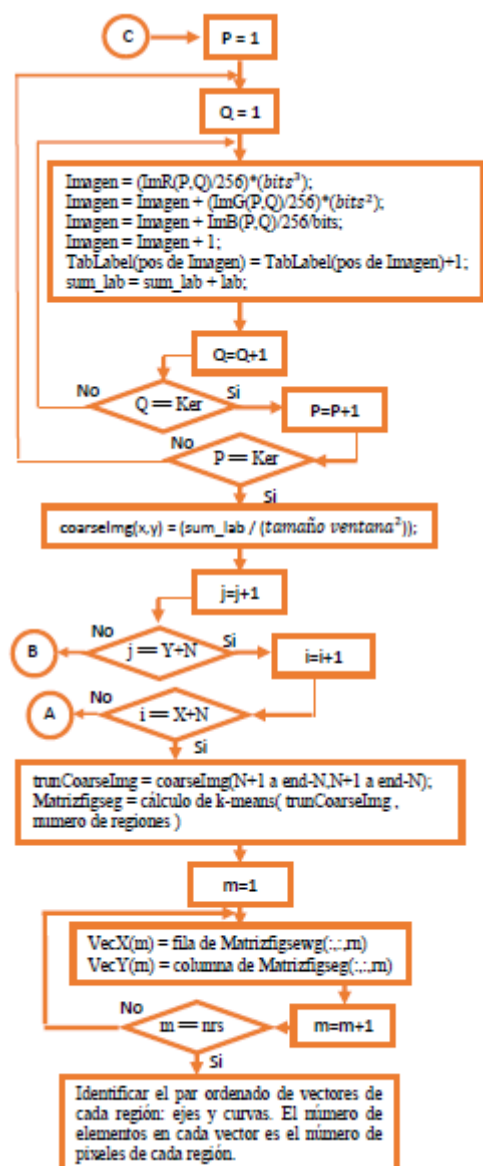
C

P = 1

Q = 1

Imagen = (ImR(P,Q)/256)*($bits^3$);
Imagen = Imagen + (ImG(P,Q)/256)*($bits^2$);
Imagen = Imagen + ImB(P,Q)/256/bits;
Imagen = Imagen + 1;
TabLabel(pos de Imagen) = TabLabel(pos de Imagen)+1;
sum_lab = sum_lab + lab;

Q=Q+1

No

Q == Ker

Si

P=P+1

No

P == Ker

Si

coarseImg(x,y) = (sum_lab / ($tamaño\ ventana^2$));

j=j+1

No

B

j == Y+N

Si

i=i+1

No

A

i == X+N

Si

trunCoarseImg = coarseImg(N+1 a end-N,N+1 a end-N);
Matrizfigseg = cálculo de k-means( trunCoarseImg , número de regiones )

m=1

VecX(m) = fila de Matrizfigsewg(:,:,m)
VecY(m) = columna de Matrizfigseg(:,:,m)

No

m == nrs

m=m+1

Si

Identificar el par ordenado de vectores de cada región: ejes y curvas. El número de elementos en cada vector es el número de píxeles de cada región.